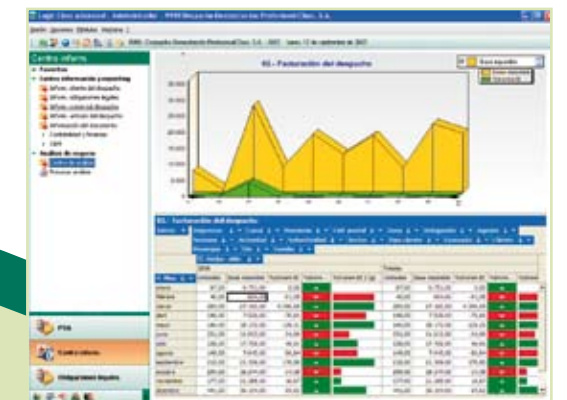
Centro informe

Favoritos

Análisis de negocio

PYM

Centro informe

Obligaciones legales

02. - Facturación del despacho

02. - Facturación del despacho

enero
febrero
marzo
abril
mayo
junio
julio
agosto
septiembre
octubre
noviembre
diciembre